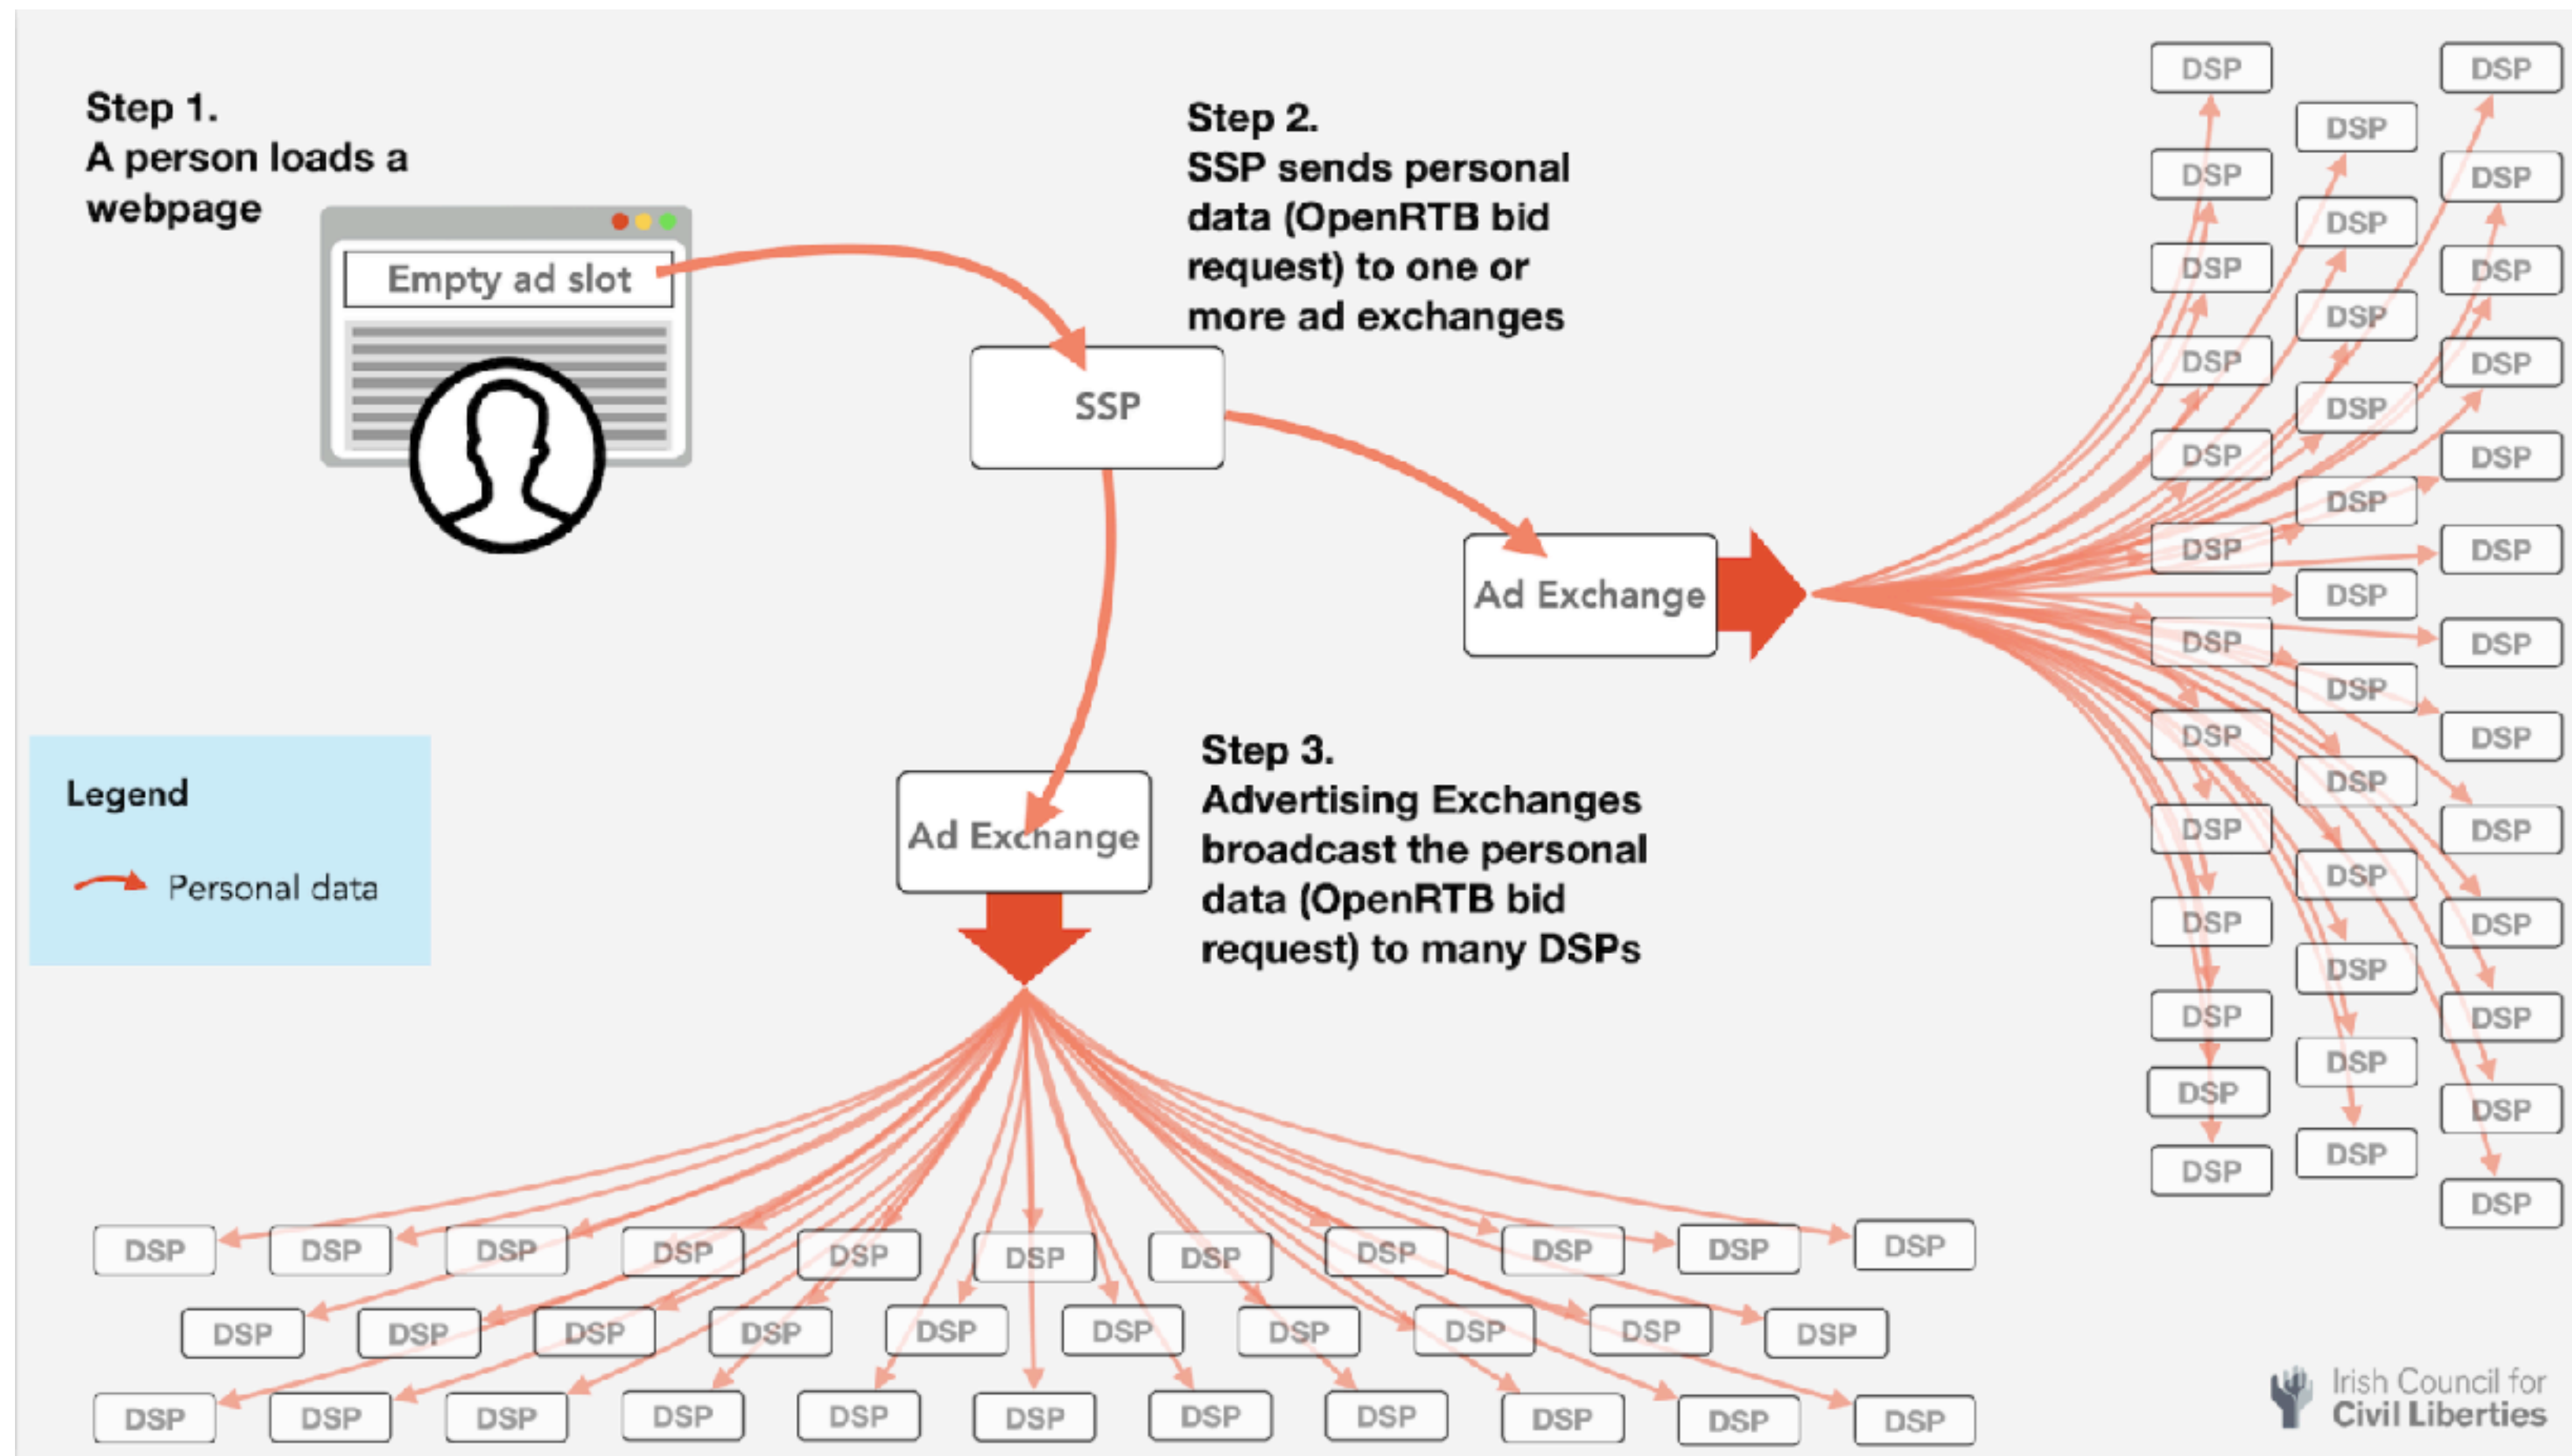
Step 1.
A person loads a webpage

Empty ad slot

Step 2.
SSP sends personal data (OpenRTB bid request) to one or more ad exchanges

SSP

Ad Exchange

DSP DSP DSP
DSP DSP DSP
DSP DSP DSP
DSP DSP DSP
DSP DSP DSP
DSP DSP DSP
DSP DSP DSP
DSP DSP DSP
DSP DSP DSP
DSP DSP DSP
DSP DSP DSP
DSP DSP DSP
DSP DSP DSP
DSP DSP DSP

Legend

Personal data

Ad Exchange

Step 3.
Advertising Exchanges broadcast the personal data (OpenRTB bid request) to many DSPs

DSP DSP DSP DSP DSP DSP DSP DSP DSP DSP DSP
DSP DSP DSP DSP DSP DSP DSP DSP DSP DSP
DSP DSP DSP DSP DSP DSP DSP DSP DSP DSP DSP

Irish Council for Civil Liberties